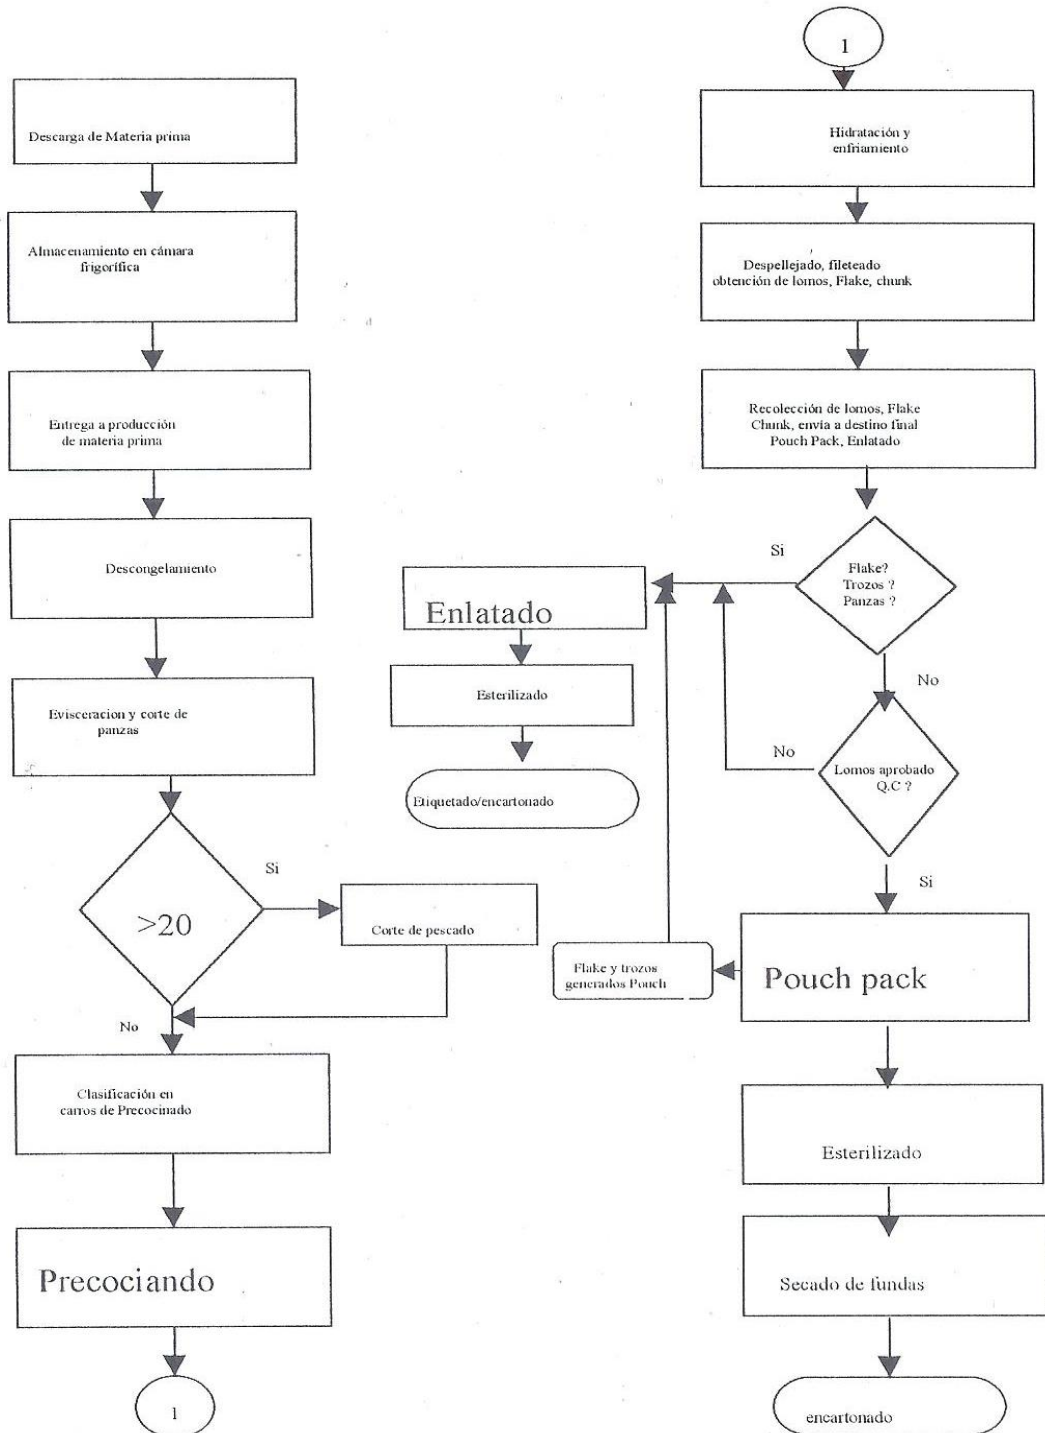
Descarga de Materia prima

Almacenamiento en cámara frigorífica

Entrega a producción de materia prima

Descongelamiento

Evisceracion y corte de panzas

>20

Si

Corte de pescado

No

Clasificación en carros de Precocinado

Precociando

1

1

Hidratación y enfriamiento

Despellejado, fileteado obtención de lomos, Flake, chunk

Recolección de lomos, Flake Chunk, envía a destino final Pouch Pack, Enlatado

Si

Flake? Trozos ? Panzas ?

No

Enlatado

Esterilizado

Etiquetado/encartonado

No

Lomos aprobado Q.C ?

Si

Flake y trozos generados Pouch

Pouch pack

Esterilizado

Secado de fundas

encartonado